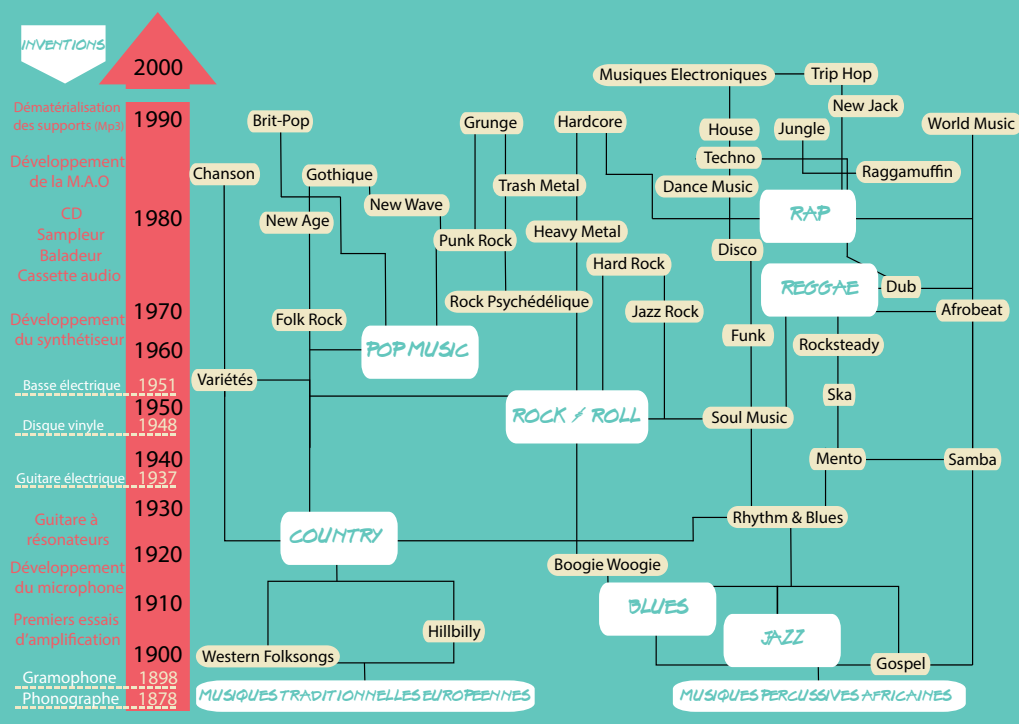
INVENTIONS

2000

Dématérialisation des supports (Mp3)
1990

Développement de la M.A.O

CD
Sampleur
Baladeur
Cassette audio
1980

1970
Développement du synthétiseur
1960

Basse électrique 1951
1950
Disque vinyle 1948

1940
Guitare électrique 1937

1930
Guitare à résonateurs
1920
Développement du microphone
1910
Premiers essais d'amplification
1900
Gramophone 1898
Phonographe 1878

Musiques Electroniques
Trip Hop
New Jack
World Music
House
Jungle
Techno
Raggamuffin
Dance Music
RAP
Disco
REGGAE
Dub
Afrobeat
Funk
Rocksteady
Ska
Soul Music
Mento
Samba
Rhythm & Blues
Brit-Pop
Grunge
Hardcore
Chanson
Gothique
Trash Metal
New Wave
New Age
Punk Rock
Heavy Metal
Hard Rock
Rock Psychédélique
Jazz Rock
Folk Rock
POP MUSIC
Variétés
ROCK & ROLL
COUNTRY
Boogie Woogie
BLUES
JAZZ
Hillbilly
Western Folksongs
Gospel
MUSIQUES TRADITIONNELLES EUROPEENNES
MUSIQUES PERCUSSIVES AFRICAINES